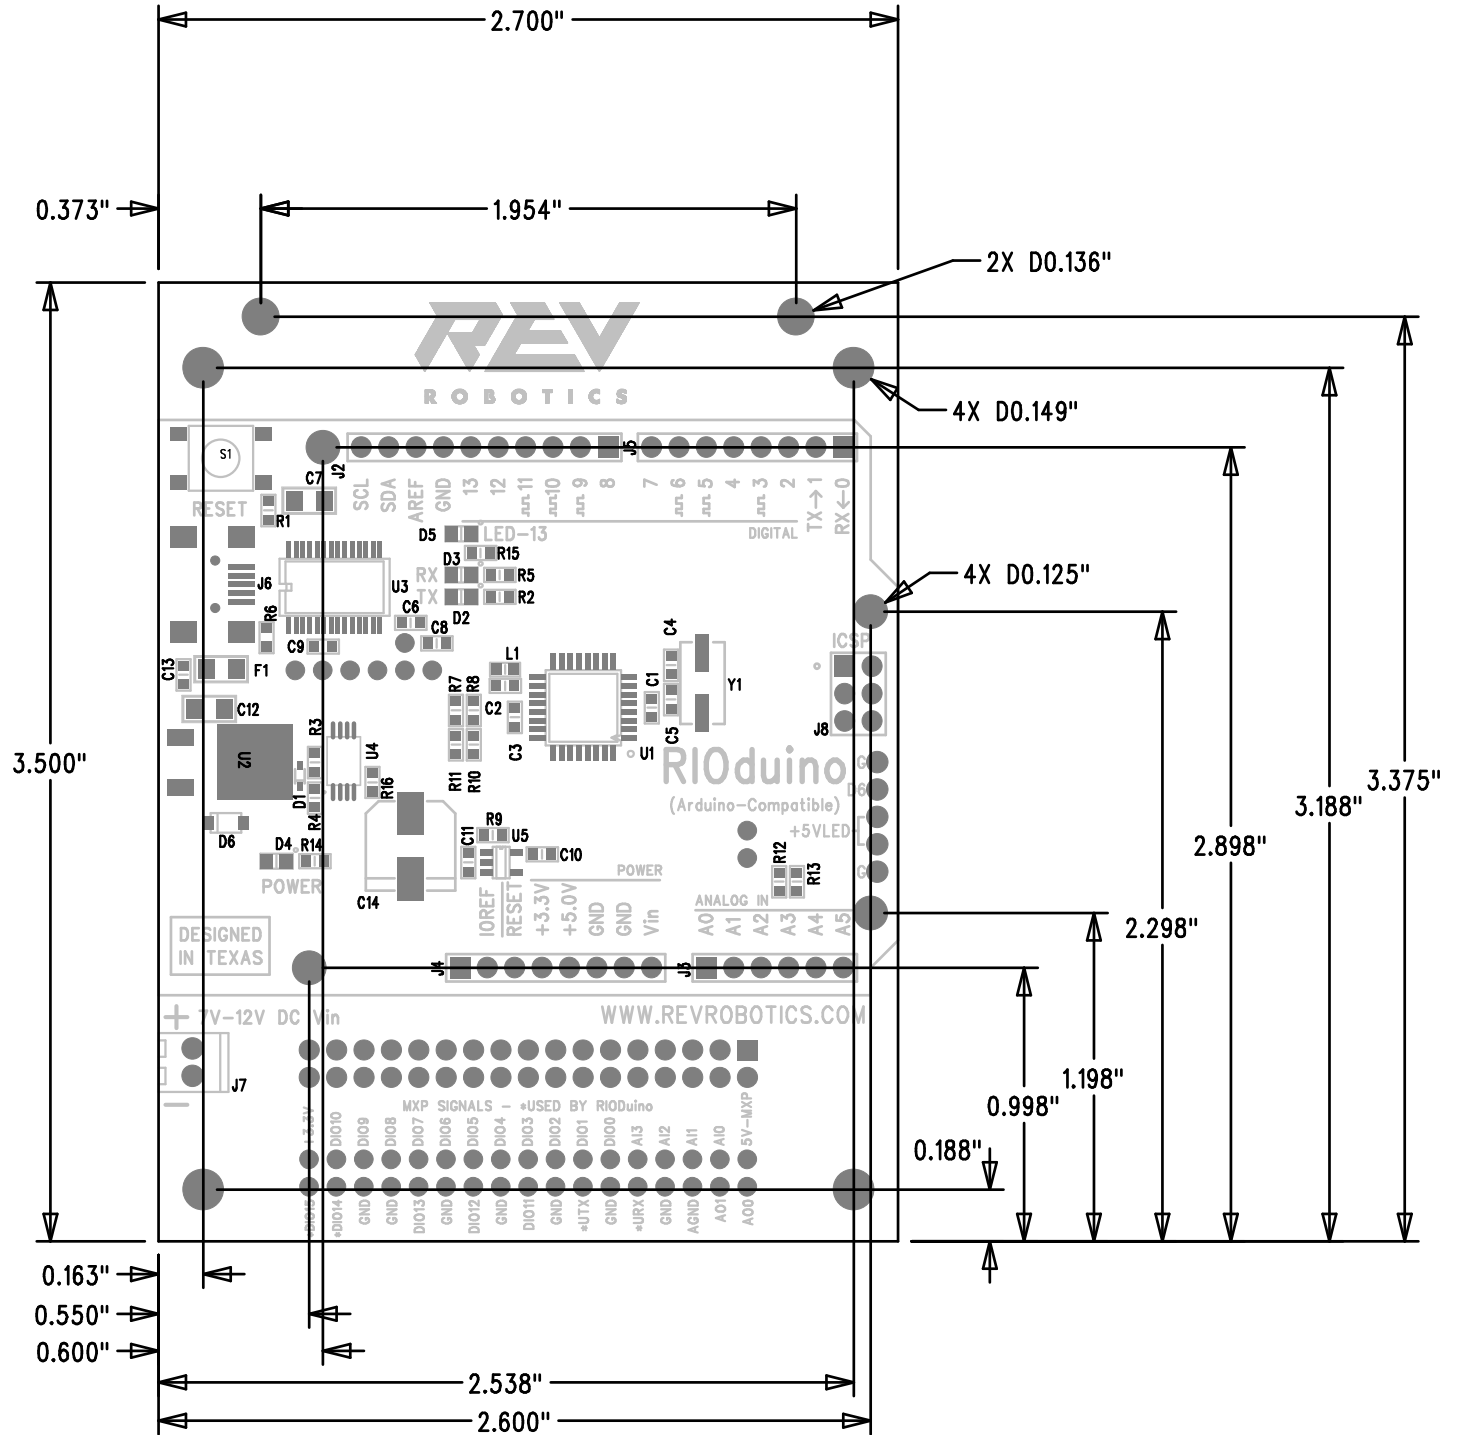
2.700"

0.373"

1.954"

2X D0.136"

REV
ROBOTICS

4X D0.149"

S1
RESET
C7
J2
R1
SCL SDA AREF GND 13 12 11 10 9 8
J5
7 6 5 4 3 2 TX→1 RX←0
DIGITAL
D5 LED-13
D3 R15
RX R5
TX R2
D2
J6
U3
R6
C6
C8
C9
4X D0.125"
C4
L1
ICSP
C13
F1
C12
R7 R8
C2
C1
Y1
J8
R3
U2
U4
C3
U1
C5
R11 R10
RIOduino
(Arduino-Compatible)
D1
R4
R16
R9
U5
+5VLED
D6
C11
C10
R12
R13
D4 R14
POWER
C14
POWER
IOREF RESET +3.3V +5.0V GND GND Vin
ANALOG IN
A0 A1 A2 A3 A4 A5
DESIGNED IN TEXAS
J4
J3
+ 7V-12V DC Vin
WWW.REVROBOTICS.COM
J7
MXP SIGNALS - *USED BY RIODuino
+3.3V DIO10 DIO9 DIO8 DIO7 DIO6 DIO5 DIO4 DIO3 DIO2 DIO1 DIO0 AI3 AI2 AI1 AI0 5V-MXP
DIO15 *DIO14 GND DIO13 DIO12 GND DIO11 GND *UTX GND *URX GND AGND AO1 AO0

3.500"
3.375"
3.188"
2.898"
2.298"
1.198"
0.998"
0.188"

0.163"
0.550"
0.600"
2.538"
2.600"